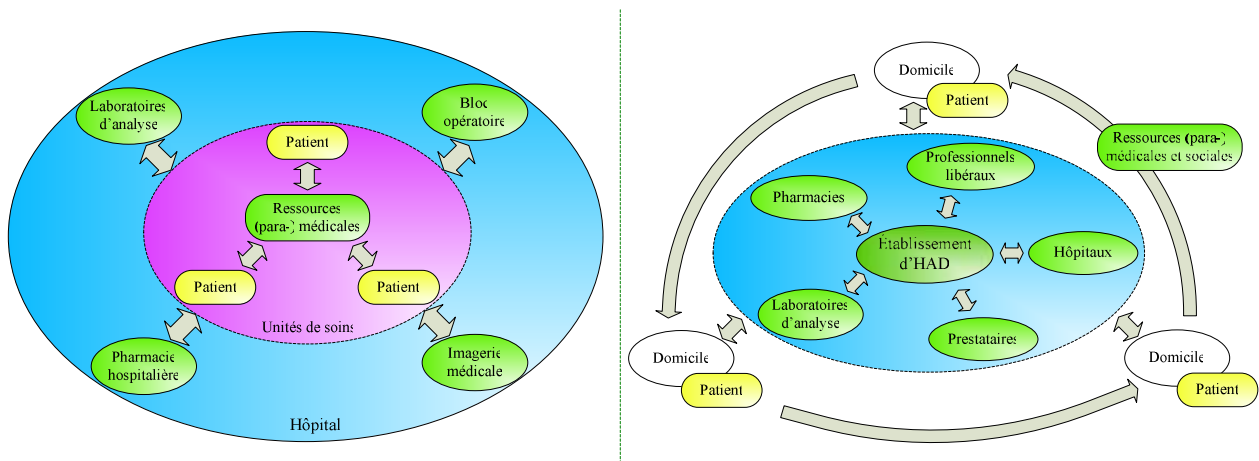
Laboratoires d'analyse

Bloc opératoire

Patient

Ressources (para-) médicales

Patient

Patient

Unités de soins

Pharmacie hospitalière

Imagerie médicale

Hôpital

Domicile

Patient

Ressources (para-) médicales et sociales

Professionnels libéraux

Pharmacies

Établissement d'HAD

Hôpitaux

Laboratoires d'analyse

Prestataires

Domicile

Patient

Domicile

Patient